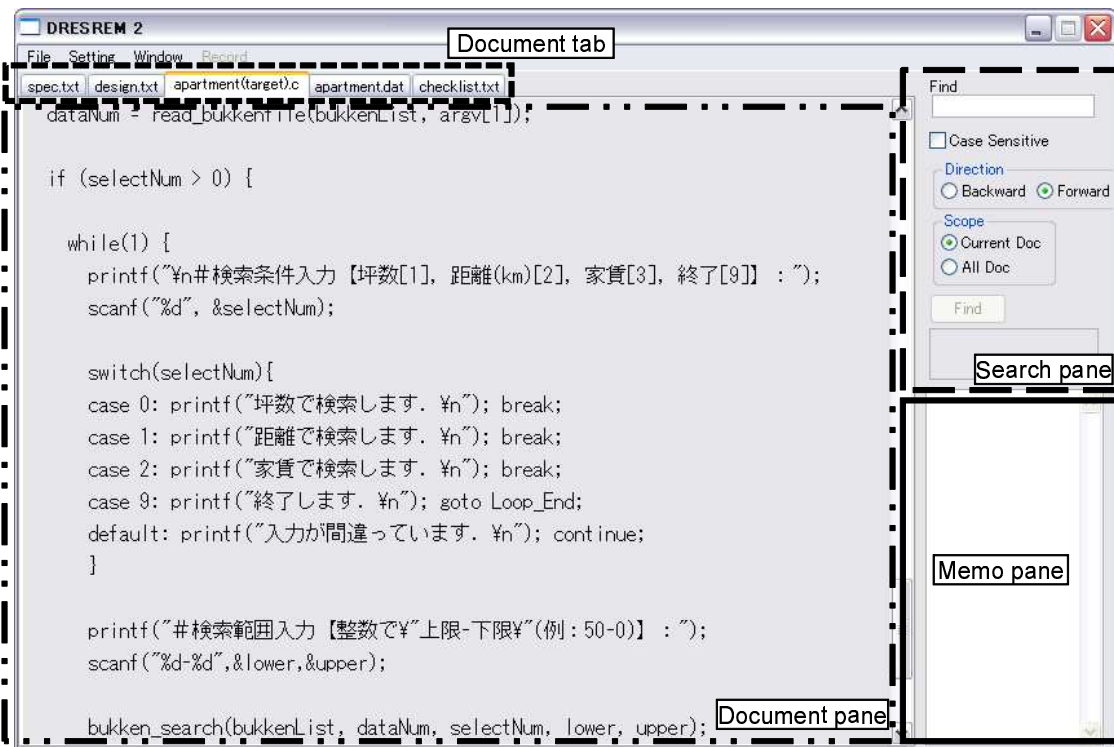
DRESREM 2

File Setting Window Record

Document tab

spec.txt design.txt apartment(target).c apartment.dat checklist.txt

dataNum = read_bukkenfile(bukkenList, argv[1]);

if (selectNum > 0) {

while(1) {
printf("¥n#検索条件入力【坪数[1], 距離(km)[2], 家賃[3], 終了[9]】: ");
scanf("%d", &selectNum);

switch(selectNum){
case 0: printf("坪数で検索します. ¥n"); break;
case 1: printf("距離で検索します. ¥n"); break;
case 2: printf("家賃で検索します. ¥n"); break;
case 9: printf("終了します. ¥n"); goto Loop_End;
default: printf("入力が間違っています. ¥n"); continue;
}

printf("#検索範囲入力【整数で¥"上限-下限¥"(例: 50-0)】: ");
scanf("%d-%d",&lower,&upper);

bukken_search(bukkenList, dataNum, selectNum, lower, upper);

Document pane

Find

Case Sensitive

Direction

Backward Forward

Scope

Current Doc

All Doc

Find

Search pane

Memo pane